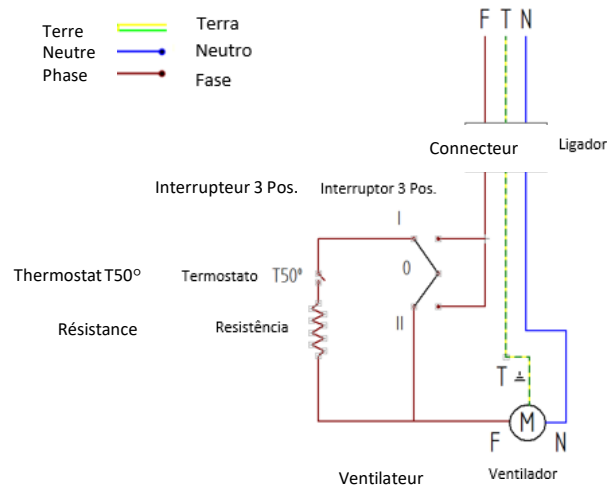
Terre
Neutre
Phase

Terra
Neutro
Fase

F T N

Connecteur

Ligador

Interrupteur 3 Pos.

Interruptor 3 Pos.

I

0

II

Thermostat T50°

Termostato T50°

Résistance

Resistência

T

F M N

Ventilateur

Ventilador